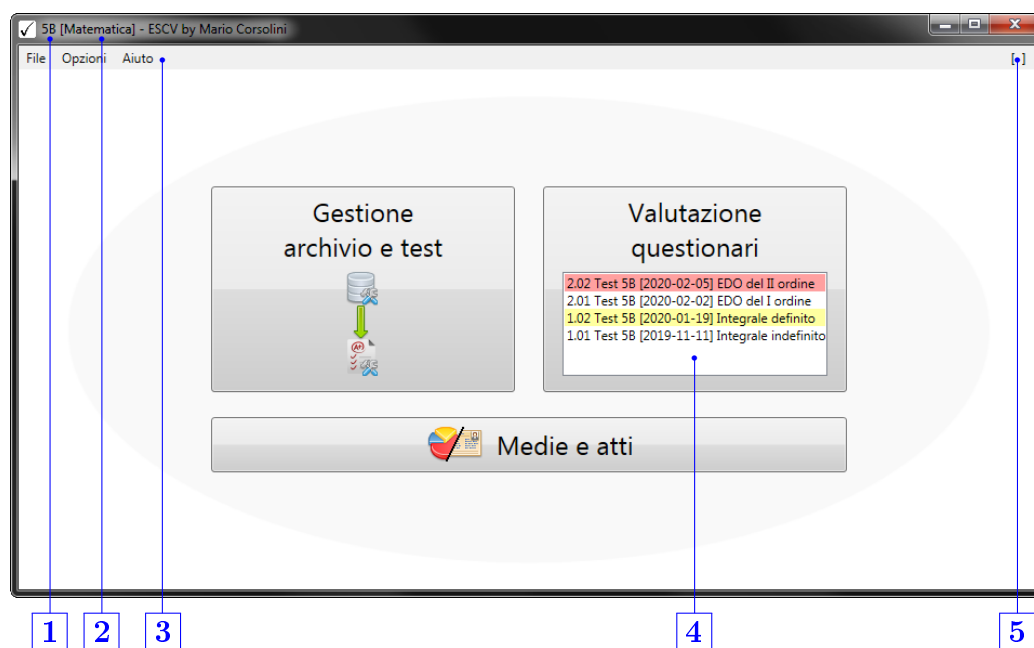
✓ 5B [Matematica] - ESCV by Mario Corsolini

File Opzioni Aiuto [•]

Gestione archivio e test

Valutazione questionari

2.02 Test 5B [2020-02-05] EDO del II ordine
2.01 Test 5B [2020-02-02] EDO del I ordine
1.02 Test 5B [2020-01-19] Integrale definito
1.01 Test 5B [2019-11-11] Integrale indefinito

Medie e atti

1 2 3 4 5